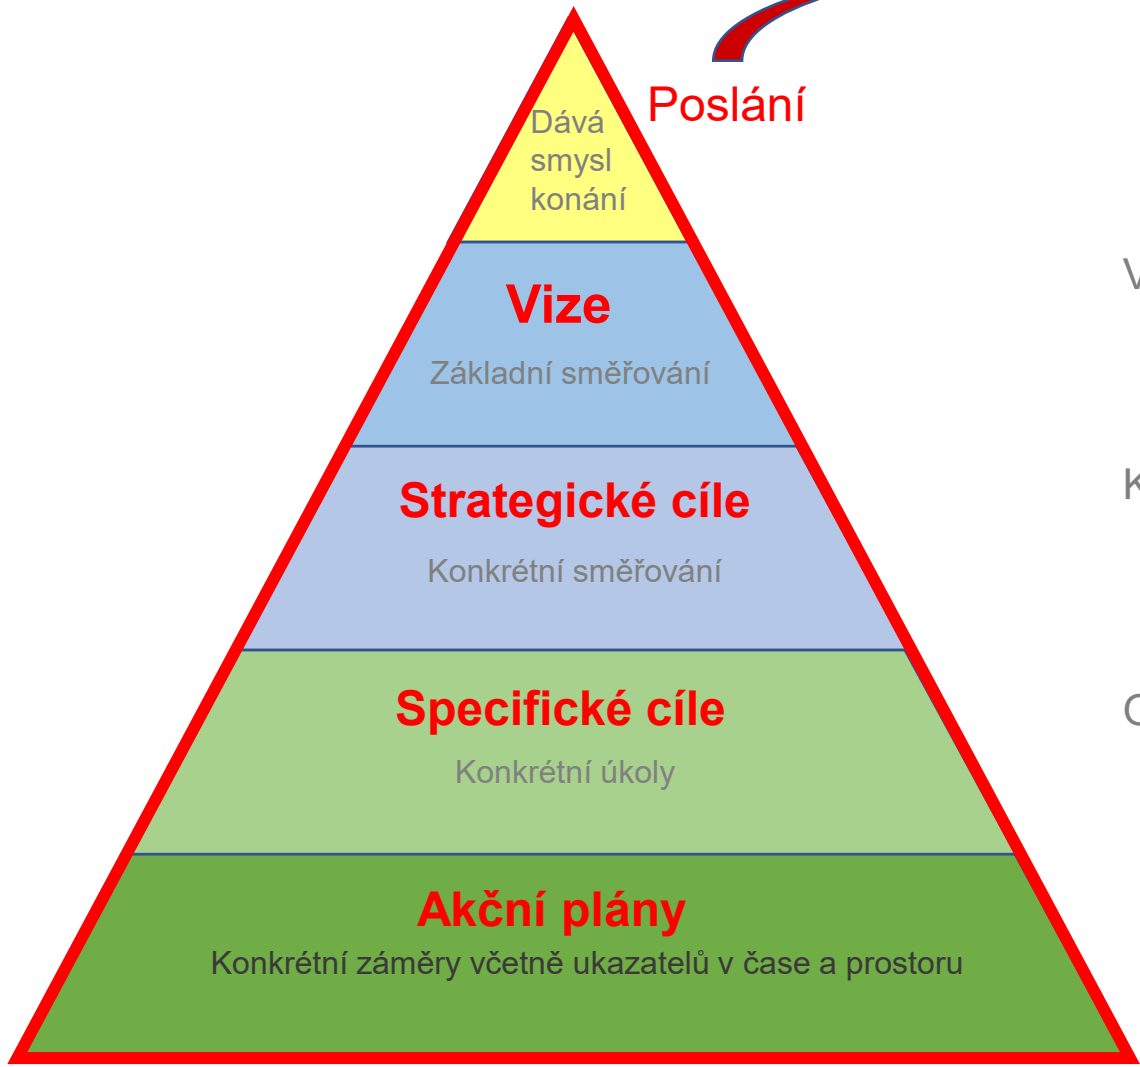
Poslání

Dává smysl konání

Vize

Základní směřování

Strategické cíle

Konkrétní směřování

Specifické cíle

Konkrétní úkoly

Akční plány

Konkrétní záměry včetně ukazatelů v čase a prostoru

V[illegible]

K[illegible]

C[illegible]